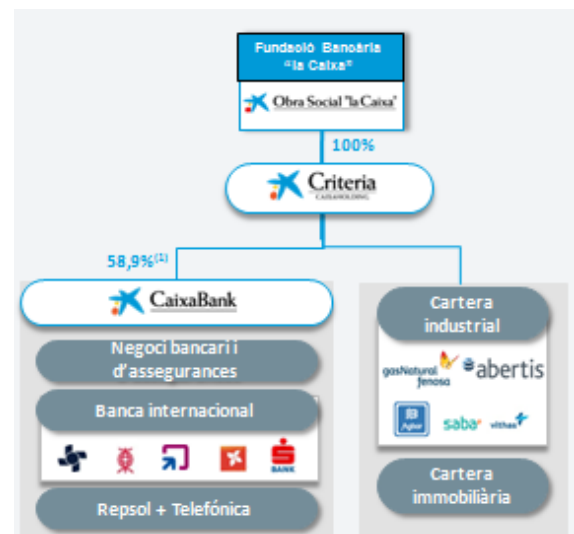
Fundació Bancària "la Caixa"

Obra Social "la Caixa"

100%

Criteria
CAIXAHOLDING

58,9%$^{(1)}$

CaixaBank

Negoci bancari i d'assegurances

Banca internacional

BANK

Repsol + Telefónica

Cartera industrial

gasNatural fenosa

abertis

Agbar

saba

vithas

Cartera immobiliària